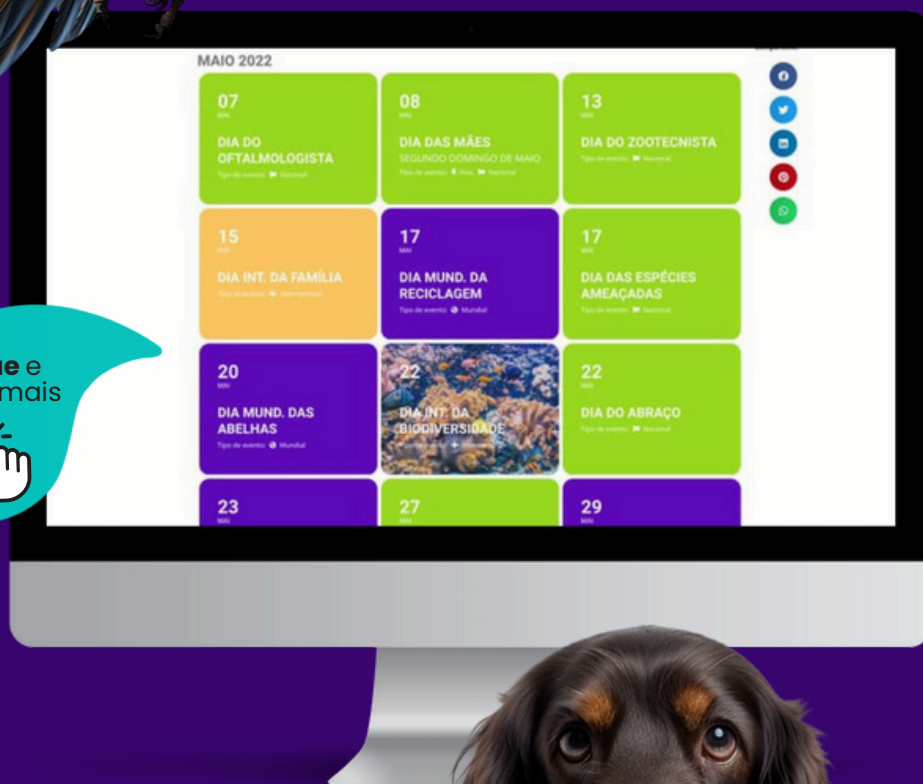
MAIO 2022

07
MAI
DIA DO OFTALMOLOGISTA
Tipo de evento: Nacional

08
MAI
DIA DAS MÃES
SEGUNDO DOMINGO DE MAIO
Tipo de evento: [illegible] Nacional

13
MAI
DIA DO ZOOTECNISTA
Tipo de evento: Nacional

15
MAI
DIA INT. DA FAMÍLIA
Tipo de evento: Internacional

17
MAI
DIA MUND. DA RECICLAGEM
Tipo de evento: Mundial

17
MAI
DIA DAS ESPÉCIES AMEAÇADAS
Tipo de evento: Nacional

20
MAI
DIA MUND. DAS ABELHAS
Tipo de evento: Mundial

22
DIA INT. DA BIODIVERSIDADE
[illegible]

22
MAI
DIA DO ABRAÇO
Tipo de evento: Nacional

23
MAI

27
MAI

29
MAI

ue e
mais